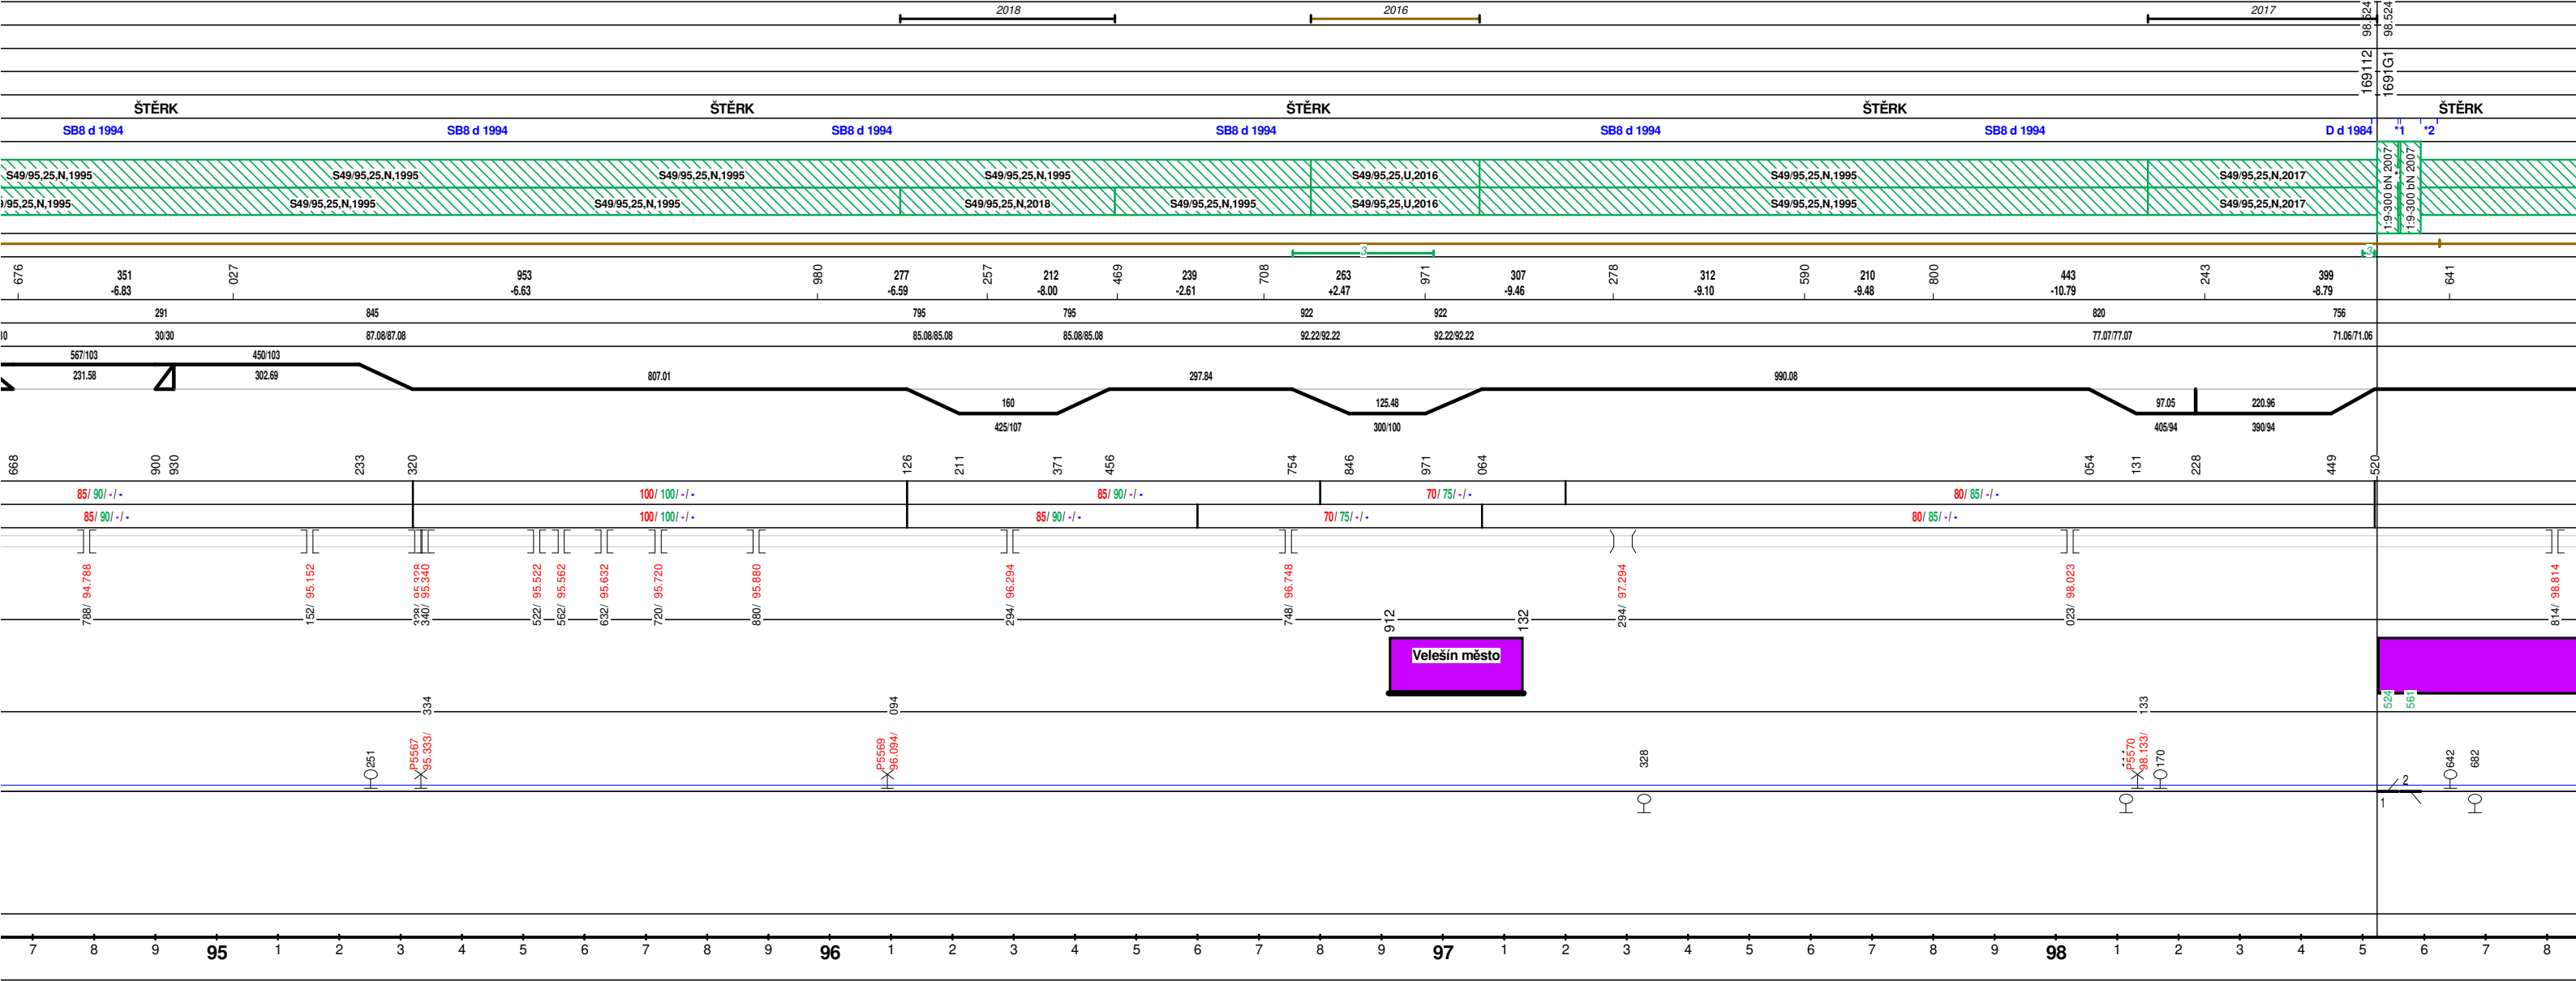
2018 2016 2017
98.524 98.524
169112 1691G1

ŠTĚRK ŠTĚRK ŠTĚRK ŠTĚRK ŠTĚRK

SB8 d 1994 SB8 d 1994 SB8 d 1994 SB8 d 1994 SB8 d 1994 SB8 d 1994 D d 1984 *1 *2

S49/95,25,N,1995 S49/95,25,N,1995 S49/95,25,N,1995 S49/95,25,N,1995 S49/95,25,U,2016 S49/95,25,N,1995 S49/95,25,N,2017
9/95,25,N,1995 S49/95,25,N,1995 S49/95,25,N,1995 S49/95,25,N,2018 S49/95,25,N,1995 S49/95,25,U,2016 S49/95,25,N,1995 S49/95,25,N,2017
1:9-300 bN 2007 1:9-300 bN 2007

3 3

676 351 -6.83 027 953 -6.63 980 277 -6.59 257 212 -8.00 469 239 -2.61 708 263 +2.47 971 307 -9.46 278 312 -9.10 590 210 -9.48 800 443 -10.79 243 399 -8.79 641

291 845 795 795 922 922 820 756

80 30/30 87.08/87.08 85.08/85.08 85.08/85.08 92.22/92.22 92.22/92.22 77.07/77.07 71.06/71.06

567/103 450/103
231.58 302.69 807.01 297.84 990.08
160 125.48 97.05 220.96
425/107 300/100 405/94 390/94

668 900 930 233 320 126 211 371 456 754 846 971 064 054 131 228 449 520

85/ 90/ -/ - 100/ 100/ -/ - 85/ 90/ -/ - 70/ 75/ -/ - 80/ 85/ -/ -
85/ 90/ -/ - 100/ 100/ -/ - 85/ 90/ -/ - 70/ 75/ -/ - 80/ 85/ -/ -

94.788 95.152 95.328 95.340 95.522 95.562 95.632 95.720 95.880 96.294 96.748 97.294 98.023 98.814

788/ 152/ 328/ 340/ 522/ 562/ 632/ 720/ 880/ 294/ 748/ 912 132 294/ 023/ 814/

Velešín město

334 094 133 524 561

251 P5567 95.333/ P5569 96.094/ 328 P5570 98.133/ 170 2 642 682 1

7 8 9 95 1 2 3 4 5 6 7 8 9 96 1 2 3 4 5 6 7 8 9 97 1 2 3 4 5 6 7 8 9 98 1 2 3 4 5 6 7 8